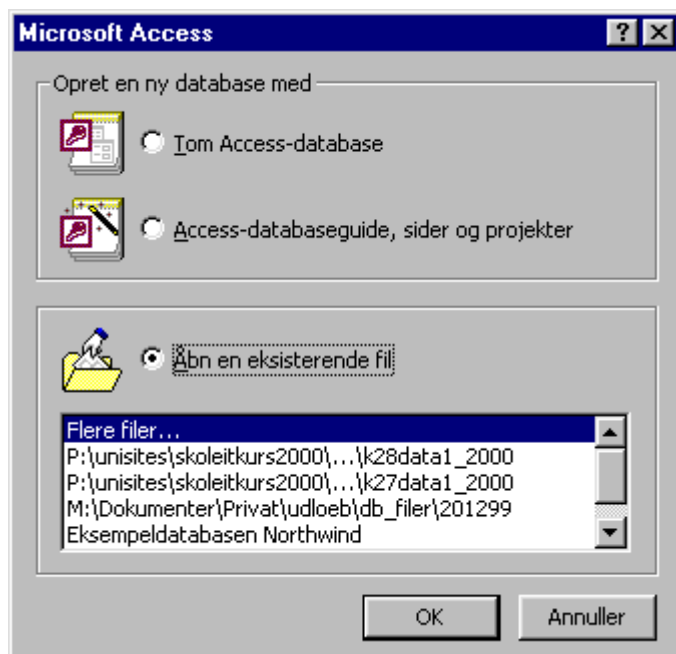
Microsoft Access

?

Opret en ny database med

Tom Access-database

Access-databaseguide, sider og projekter

Åbn en eksisterende fil

Flere filer...
P:\unisites\skoleitkurs2000\...\k28data1_2000
P:\unisites\skoleitkurs2000\...\k27data1_2000
M:\Dokumenter\Privat\udloeb\db_filer\201299
Eksempeldatabasen Northwind

OK

Annuller